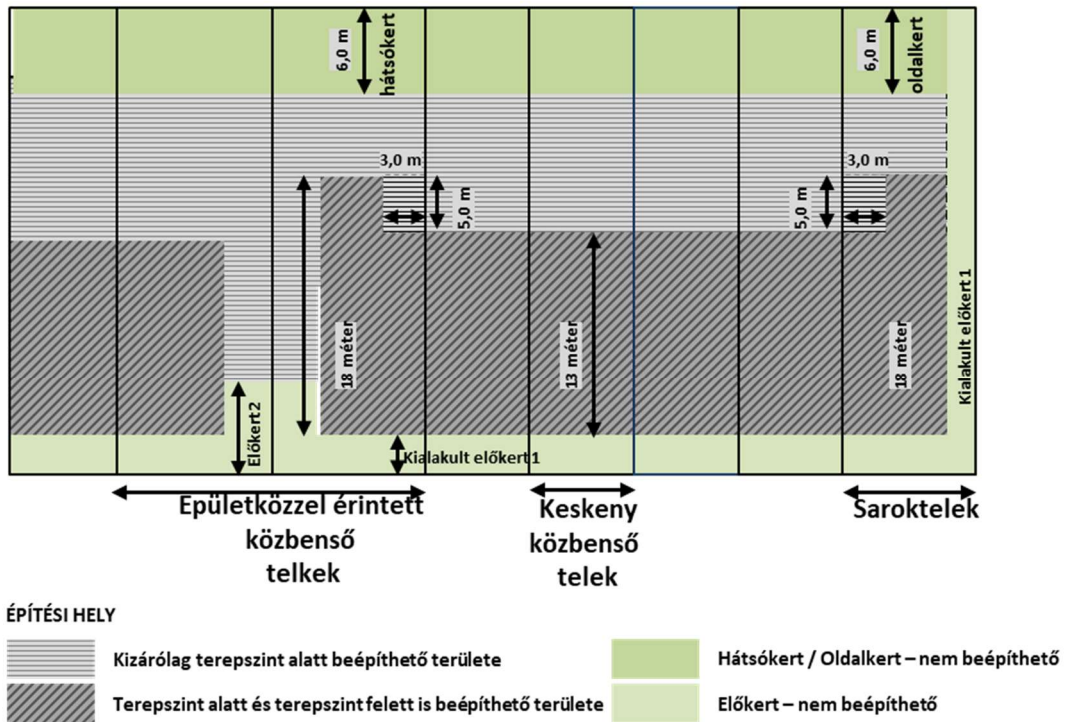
6,0 m
hátsókert
6,0 m
oldalkert
3,0 m
5,0 m
3,0 m
5,0 m
18 méter
13 méter
18 méter
Kialakult előkert 1
Előkert 2
Kialakult előkert 1

Épületközzel érintett közbenső telkek

Keskeny közbenső telek

Saroktelek

ÉPÍTÉSI HELY

Kizárólag terepszint alatt beépíthető területe

Terepszint alatt és terepszint felett is beépíthető területe

Hátsókert / Oldalkert – nem beépíthető

Előkert – nem beépíthető